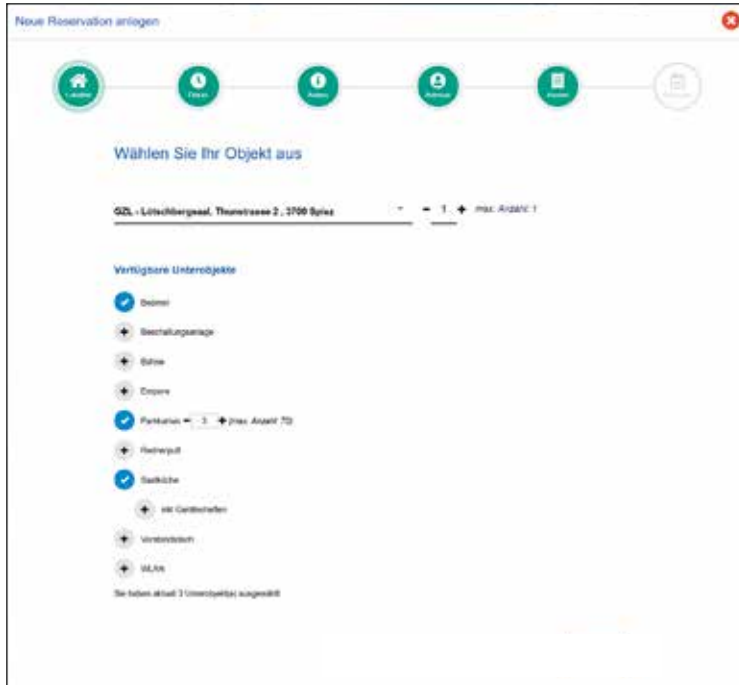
Neue Reservation anlegen

Lokation

Zeiten

Anlass

Adresse

Kosten

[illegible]

Wählen Sie Ihr Objekt aus

GZL - Lötschbergsaal, Thunstrasse 2, 3700 Spiez

− 1 + max. Anzahl: 1

Verfügbare Unterobjekte

Beamer

Beschallungsanlage

Bühne

Empore

Parkplätze − 3 + (max. Anzahl: 70)

Rednerpult

Saalküche

mit Geräteschaften

Vorstandstisch

WLAN

Sie haben aktuell 3 Unterobjekt(e) ausgewählt